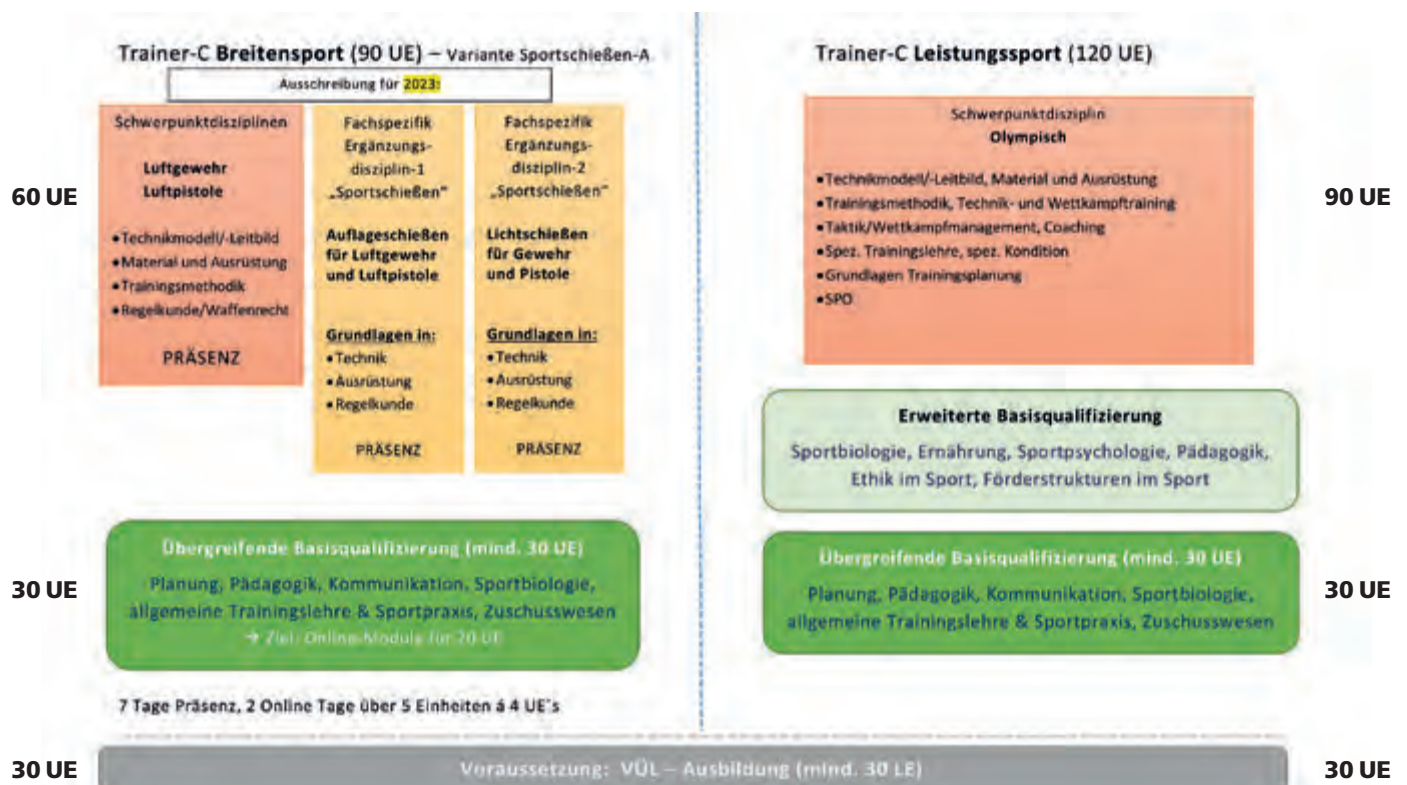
Trainer-C **Breitensport** (90 UE) – Variante Sportschießen-A

Ausschreibung für 2023:

Schwerpunktdisziplinen

**Luftgewehr Luftpistole**

•Technikmodell/-Leitbild
•Material und Ausrüstung
•Trainingsmethodik
•Regelkunde/Waffenrecht

PRÄSENZ

Fachspezifik Ergänzungsdisziplin-1 „Sportschießen"

**Auflageschießen für Luftgewehr und Luftpistole**

**Grundlagen in:**
•Technik
•Ausrüstung
•Regelkunde

PRÄSENZ

Fachspezifik Ergänzungsdisziplin-2 „Sportschießen"

**Lichtschießen für Gewehr und Pistole**

**Grundlagen in:**
•Technik
•Ausrüstung
•Regelkunde

PRÄSENZ

60 UE

Übergreifende Basisqualifizierung (mind. 30 UE)

Planung, Pädagogik, Kommunikation, Sportbiologie, allgemeine Trainingslehre & Sportpraxis, Zuschusswesen

→ Ziel: Online-Module für 20 UE

30 UE

7 Tage Präsenz, 2 Online Tage über 5 Einheiten á 4 UE´s

Trainer-C **Leistungssport** (120 UE)

Schwerpunktdisziplin
**Olympisch**

•Technikmodell/-Leitbild, Material und Ausrüstung
•Trainingsmethodik, Technik- und Wettkampftraining
•Taktik/Wettkampfmanagement, Coaching
•Spez. Trainingslehre, spez. Kondition
•Grundlagen Trainingsplanung
•SPO

90 UE

**Erweiterte Basisqualifizierung**

Sportbiologie, Ernährung, Sportpsychologie, Pädagogik, Ethik im Sport, Förderstrukturen im Sport

Übergreifende Basisqualifizierung (mind. 30 UE)

Planung, Pädagogik, Kommunikation, Sportbiologie, allgemeine Trainingslehre & Sportpraxis, Zuschusswesen

30 UE

30 UE

Voraussetzung: VÜL – Ausbildung (mind. 30 LE)

30 UE